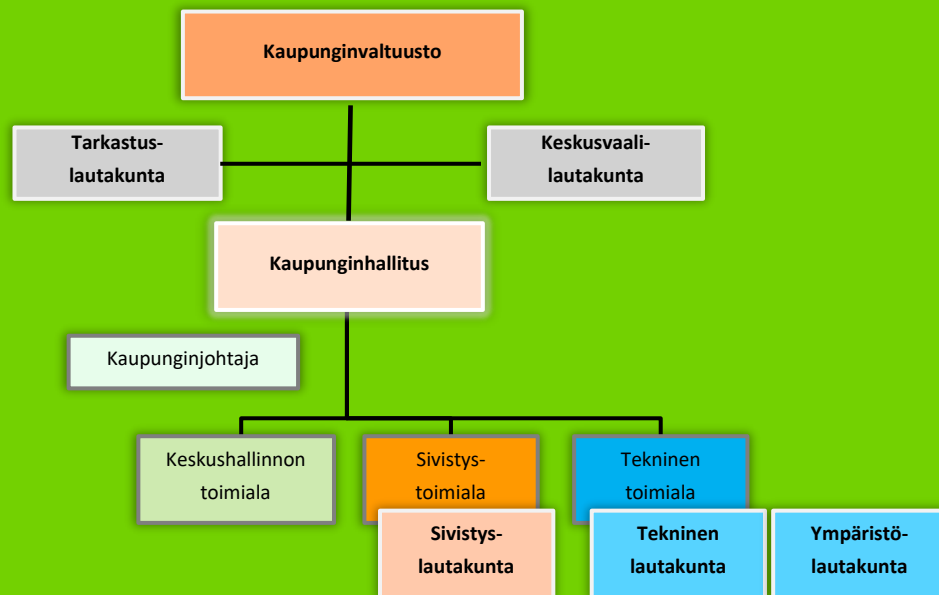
Kaupunginvaltuusto

Tarkastus-lautakunta

Keskusvaali-lautakunta

Kaupunginhallitus

Kaupunginjohtaja

Keskushallinnon toimiala

Sivistys-toimiala

Tekninen toimiala

Sivistys-lautakunta

Tekninen lautakunta

Ympäristö-lautakunta